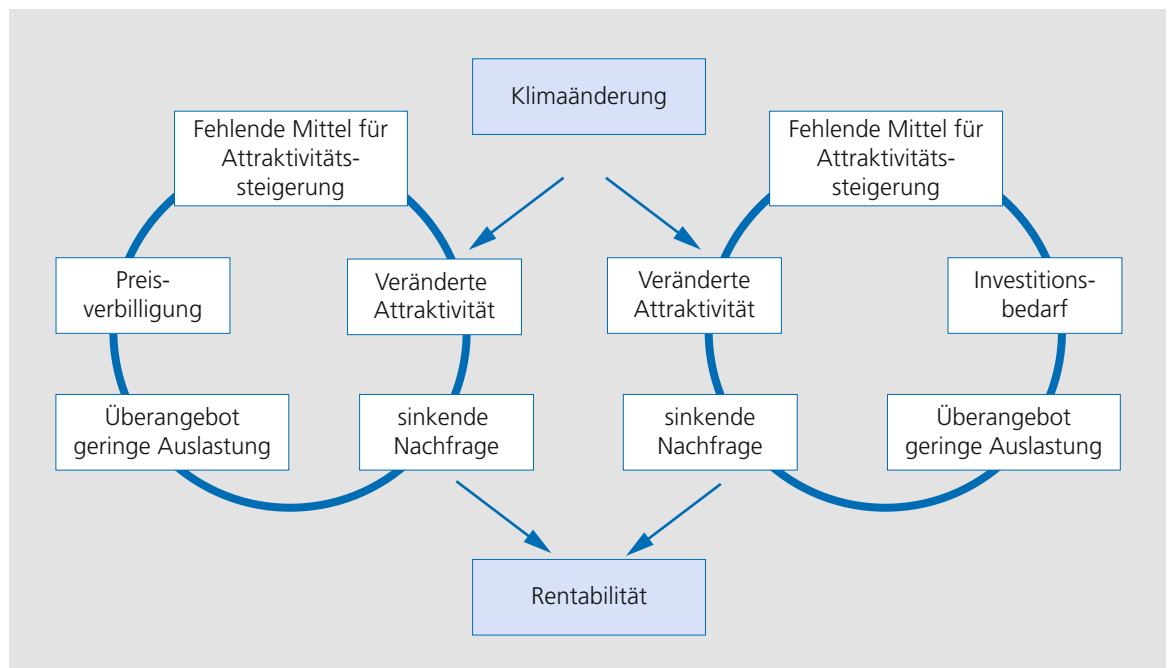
Klimaänderung

Fehlende Mittel für Attraktivitätssteigerung

Preisverbilligung

Veränderte Attraktivität

Überangebot geringe Auslastung

sinkende Nachfrage

Fehlende Mittel für Attraktivitätssteigerung

Veränderte Attraktivität

Investitionsbedarf

sinkende Nachfrage

Überangebot geringe Auslastung

Rentabilität